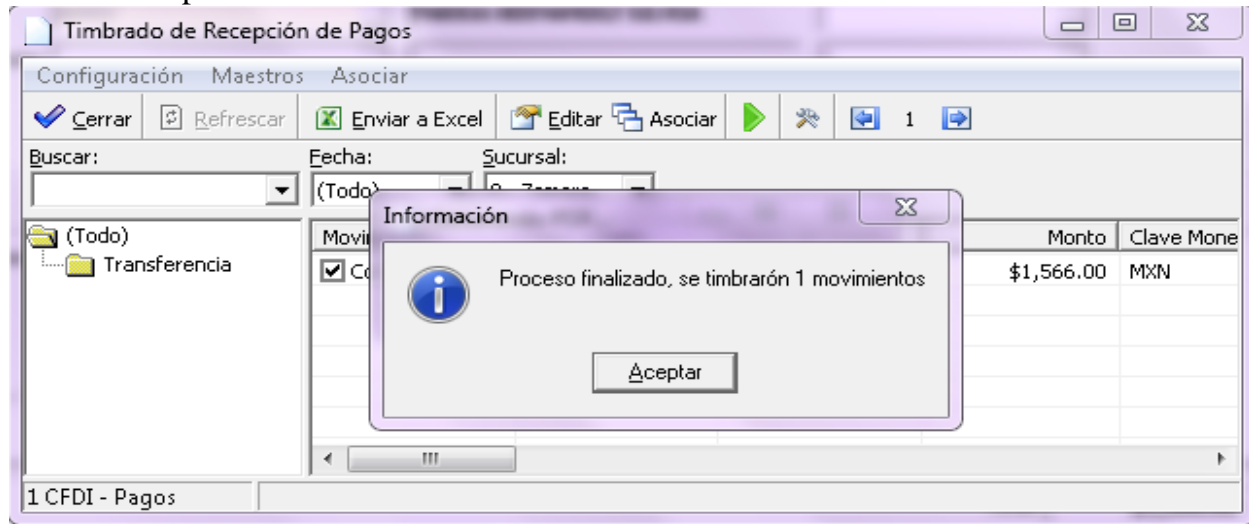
Timbrado de Recepción de Pagos

Configuración Maestros Asociar

Cerrar Refrescar Enviar a Excel Editar Asociar 1

Buscar:
Fecha:
(Todo)
Sucursal:
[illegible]

(Todo)
Transferencia

Movi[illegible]
Co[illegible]

Monto
Clave Mone
$1,566.00
MXN

Información

Proceso finalizado, se timbrarón 1 movimientos

Aceptar

1 CFDI - Pagos